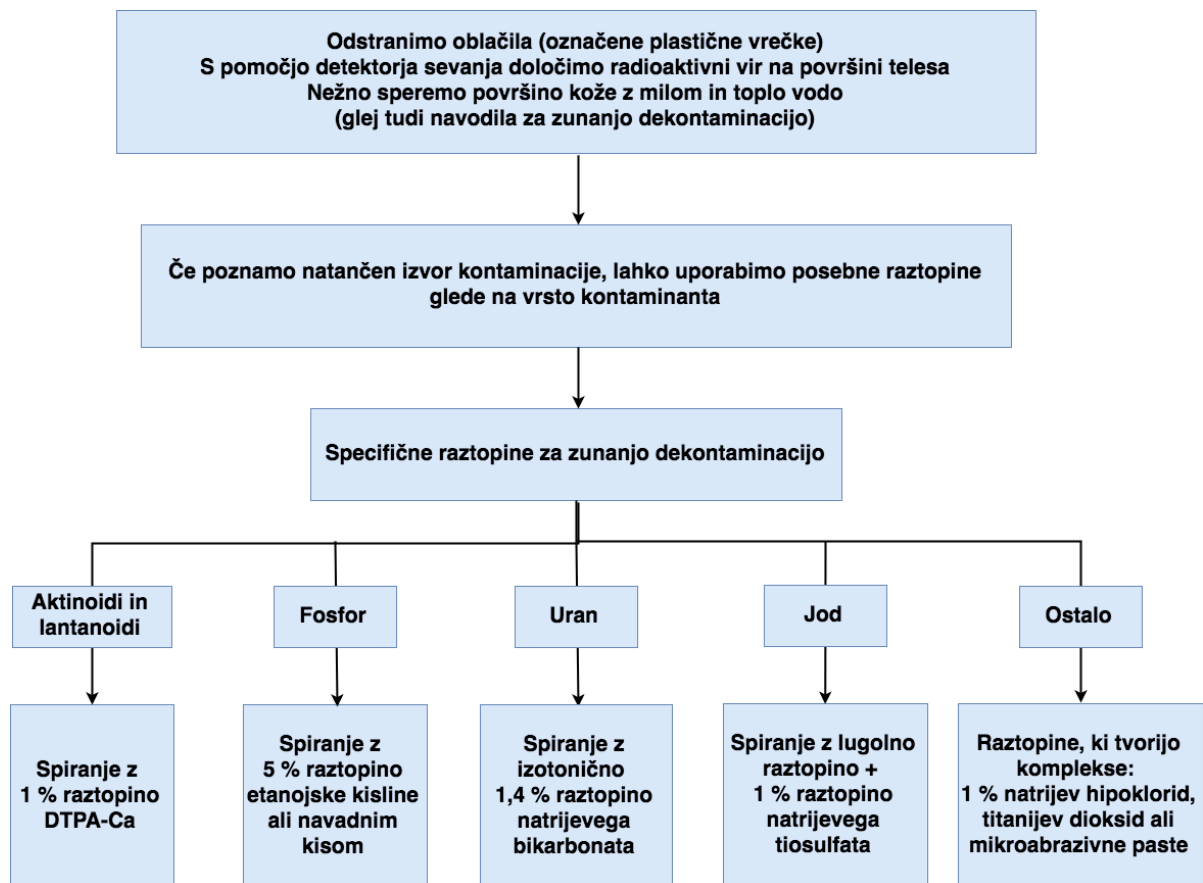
Odstranimo oblačila (označene plastične vrečke)
S pomočjo detektorja sevanja določimo radioaktivni vir na površini telesa
Nežno speremo površino kože z milom in toplo vodo
(glej tudi navodila za zunanjo dekontaminacijo)

Če poznamo natančen izvor kontaminacije, lahko uporabimo posebne raztopine glede na vrsto kontaminanta

Specifične raztopine za zunanjo dekontaminacijo

Aktinoidi in lantanoidi

Fosfor

Uran

Jod

Ostalo

Spiranje z 1 % raztopino DTPA-Ca

Spiranje z 5 % raztopino etanojske kisline ali navadnim kisom

Spiranje z izotonično 1,4 % raztopino natrijevega bikarbonata

Spiranje z lugolno raztopino + 1 % raztopino natrijevega tiosulfata

Raztopine, ki tvorijo komplekse: 1 % natrijev hipoklorid, titanijev dioksid ali mikroabrazivne paste